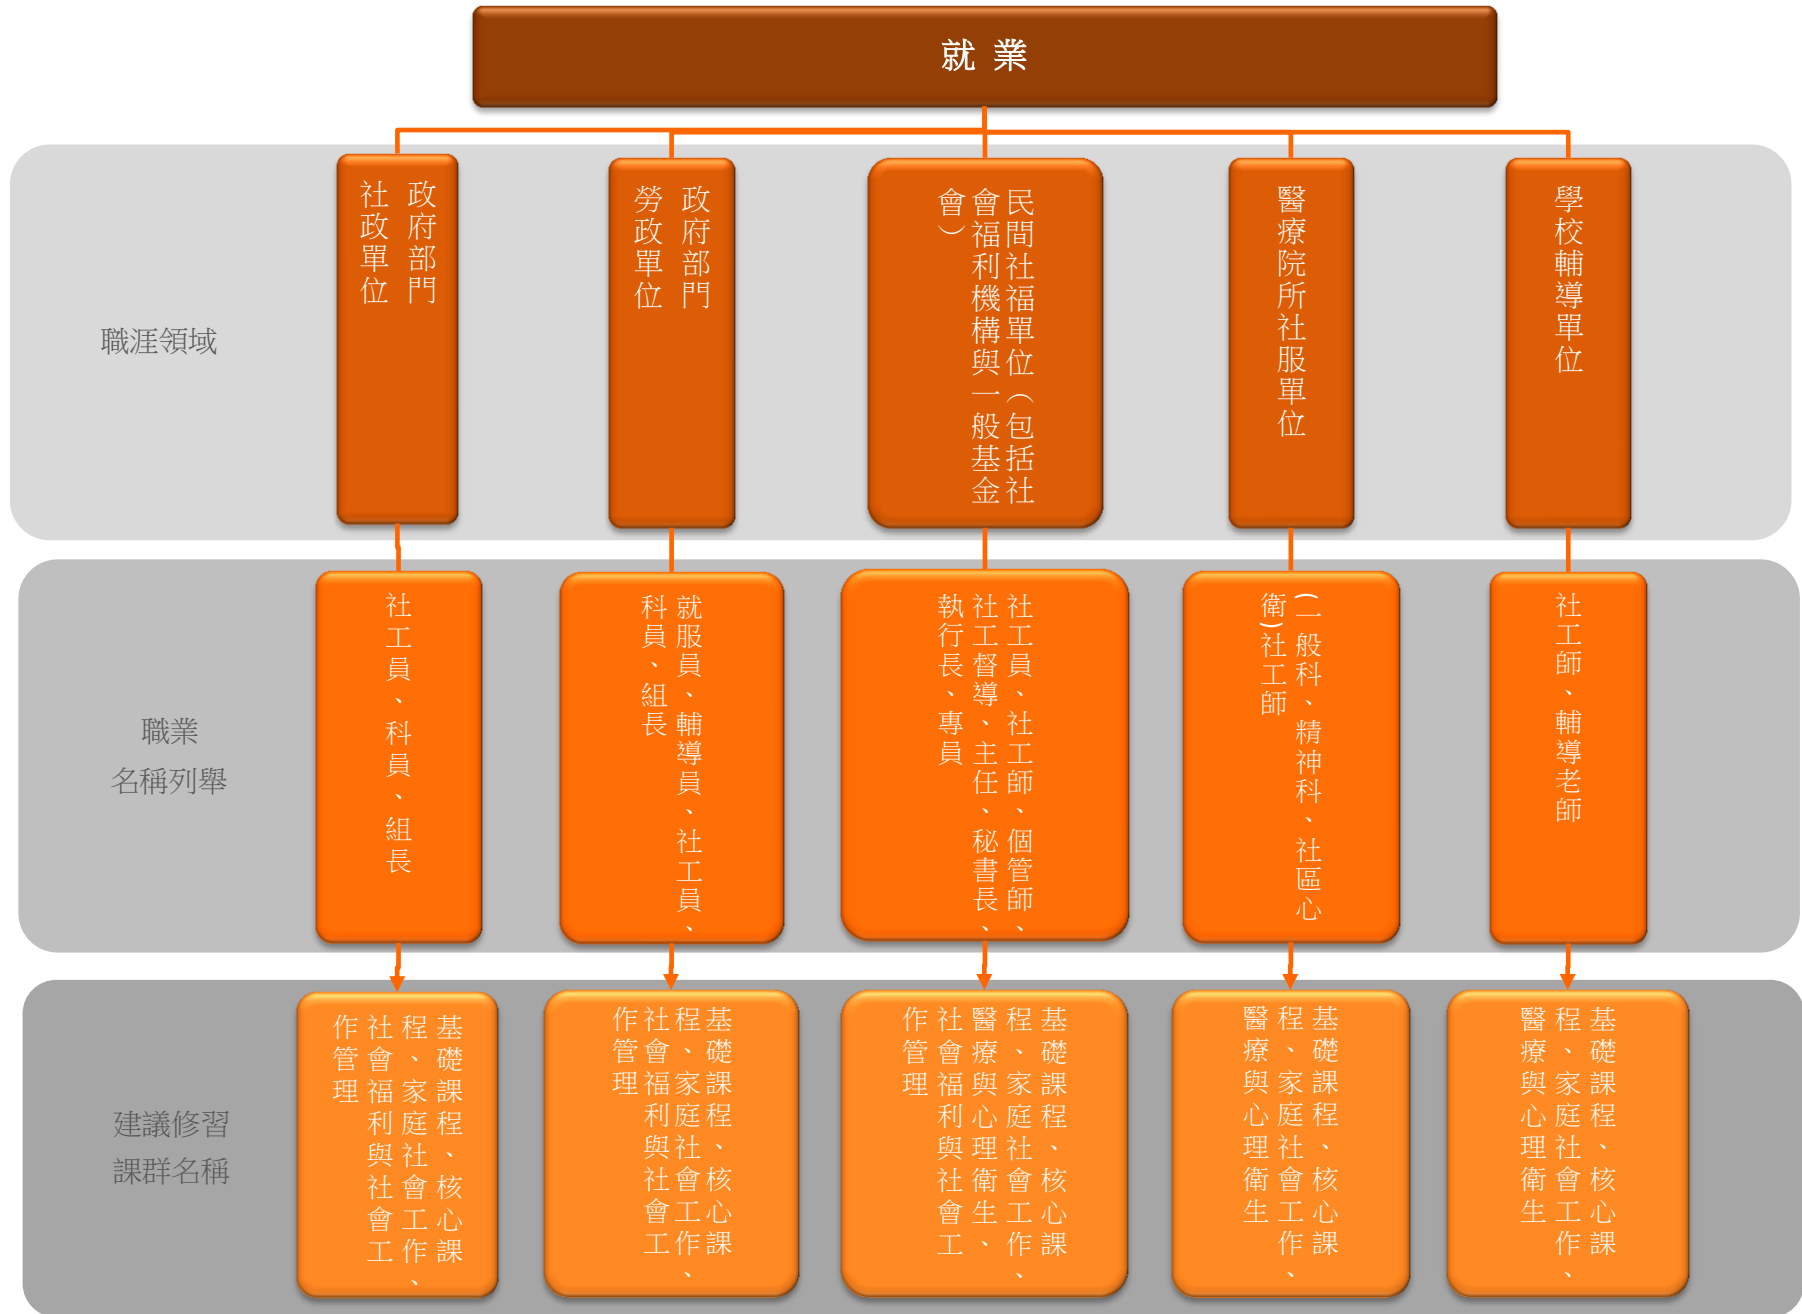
就 業

職涯領域

政府部門社政單位

政府部門勞政單位

民間社福單位（包括社會福利機構與一般基金會）

醫療院所社服單位

學校輔導單位

職業名稱列舉

社工員、科員、組長

就服員、輔導員、社工員、科員、組長

社工員、社工師、個管師、社工督導、主任、秘書長、執行長、專員

（一般科、精神科、社區心衛）社工師

社工師、輔導老師

建議修習課群名稱

基礎課程、核心課程、家庭與社會工作、社會福利與社會工作管理

基礎課程、核心課程、家庭與社會工作、社會福利管理

基礎課程、核心課程、家庭社會工作、醫療與心理衛生、社會福利與社會工作管理

基礎課程、核心課程、家庭社會工作、醫療與心理衛生

基礎課程、核心課程、家庭社會工作、醫療與心理衛生